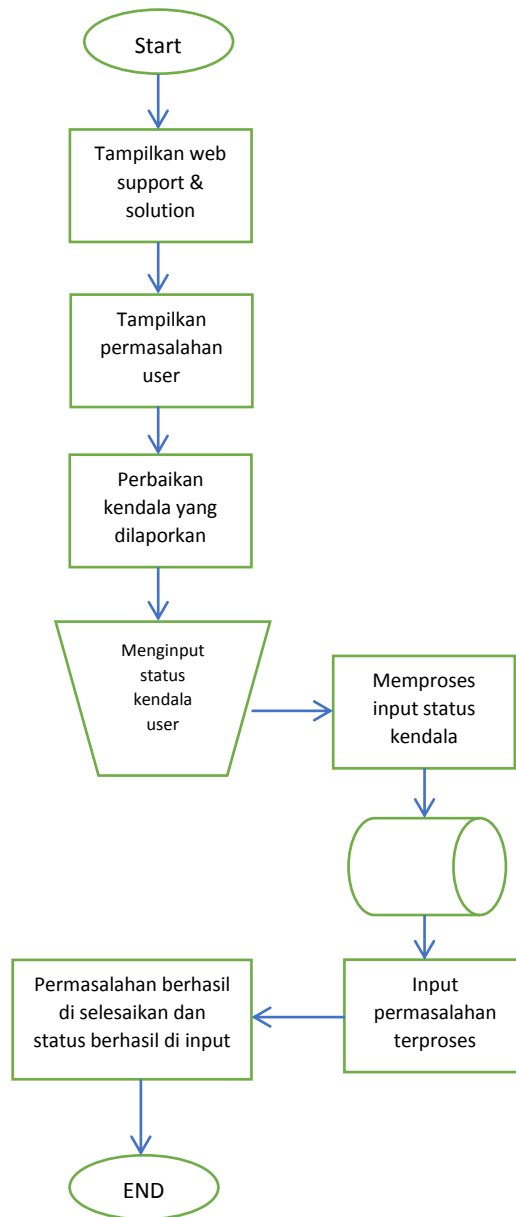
Start

Tampilkan web support & solution

Tampilkan permasalahan user

Perbaikan kendala yang dilaporkan

Menginput status kendala user

Memproses input status kendala

Input permasalahan terproses

Permasalahan berhasil di selesaikan dan status berhasil di input

END